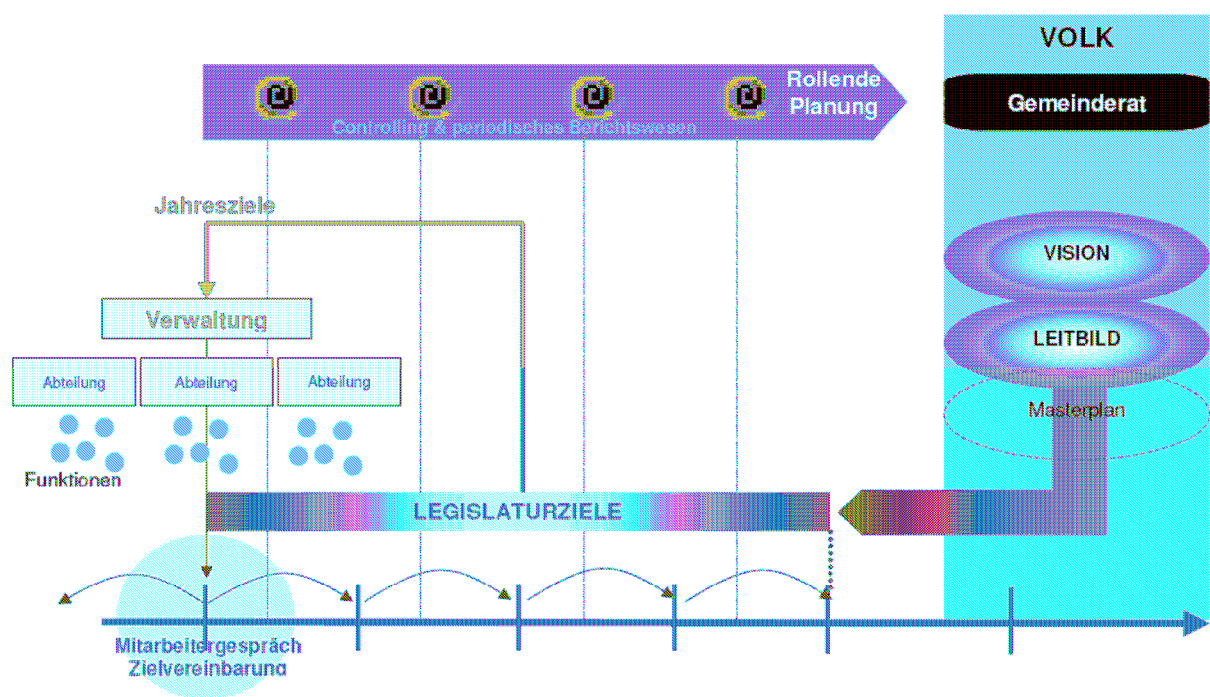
VOLK

Rollende Planung

Controlling & periodisches Berichtswesen

Gemeinderat

Jahresziele

VISION

LEITBILD

Verwaltung

Abteilung

Abteilung

Abteilung

Masterplan

Funktionen

LEGISLATURZIELE

Mitarbeitergespräch
Zielvereinbarung